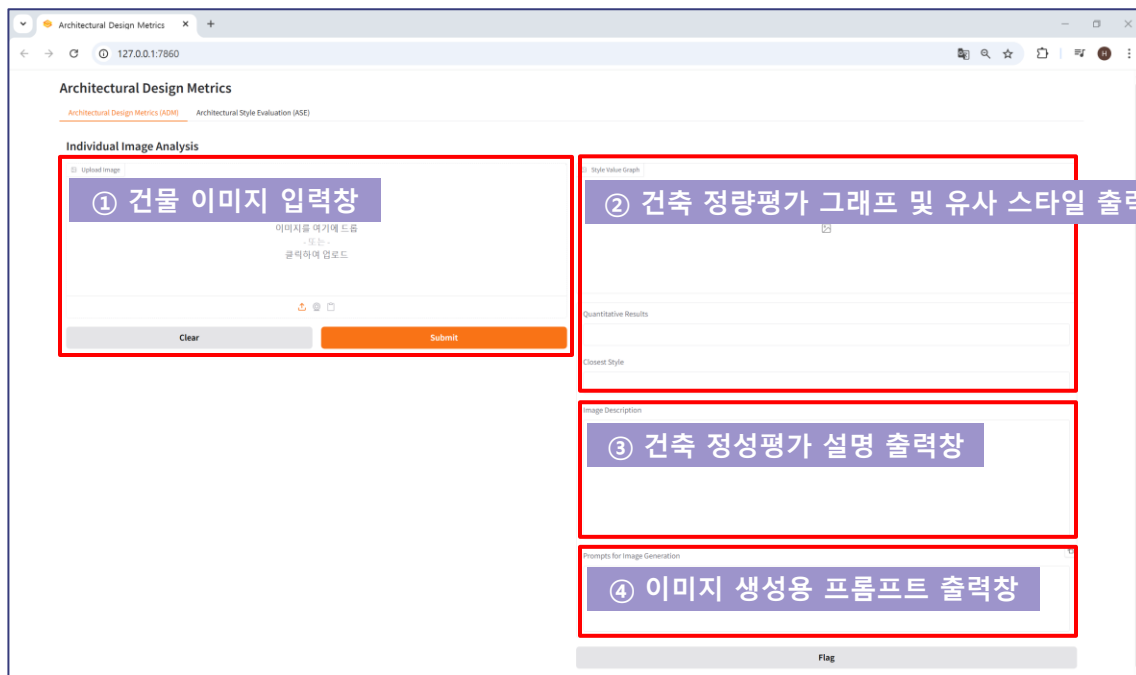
Architectural Design Metrics ×

127.0.0.1:7860

Architectural Design Metrics

Architectural Design Metrics (ADM)   Architectural Style Evaluation (ASE)

Individual Image Analysis

Upload Image

① 건물 이미지 입력창

이미지를 여기에 드롭
- 또는 -
클릭하여 업로드

Clear

Submit

Style Value Graph

② 건축 정량평가 그래프 및 유사 스타일 출력

Quantitative Results

Closest Style

Image Description

③ 건축 정성평가 설명 출력창

Prompts for Image Generation

④ 이미지 생성용 프롬프트 출력창

Flag